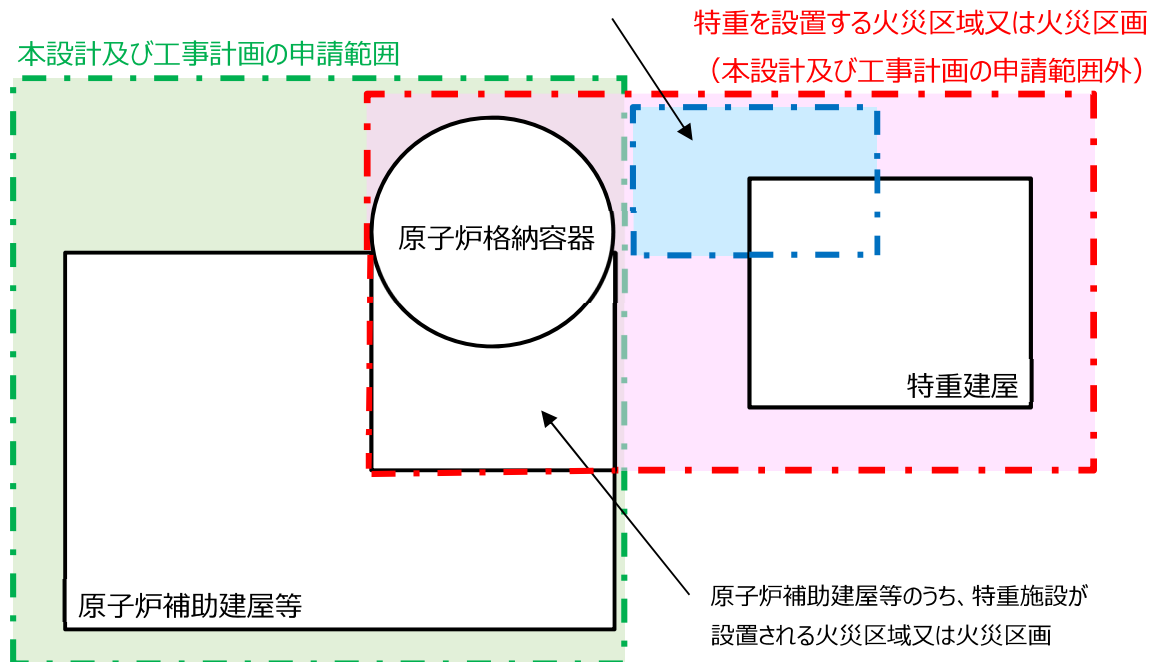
特重を設置する火災区域又は火災区画
（本設計及び工事計画の申請範囲外）

本設計及び工事計画の申請範囲

原子炉格納容器

特重建屋

原子炉補助建屋等

原子炉補助建屋等のうち、特重施設が設置される火災区域又は火災区画